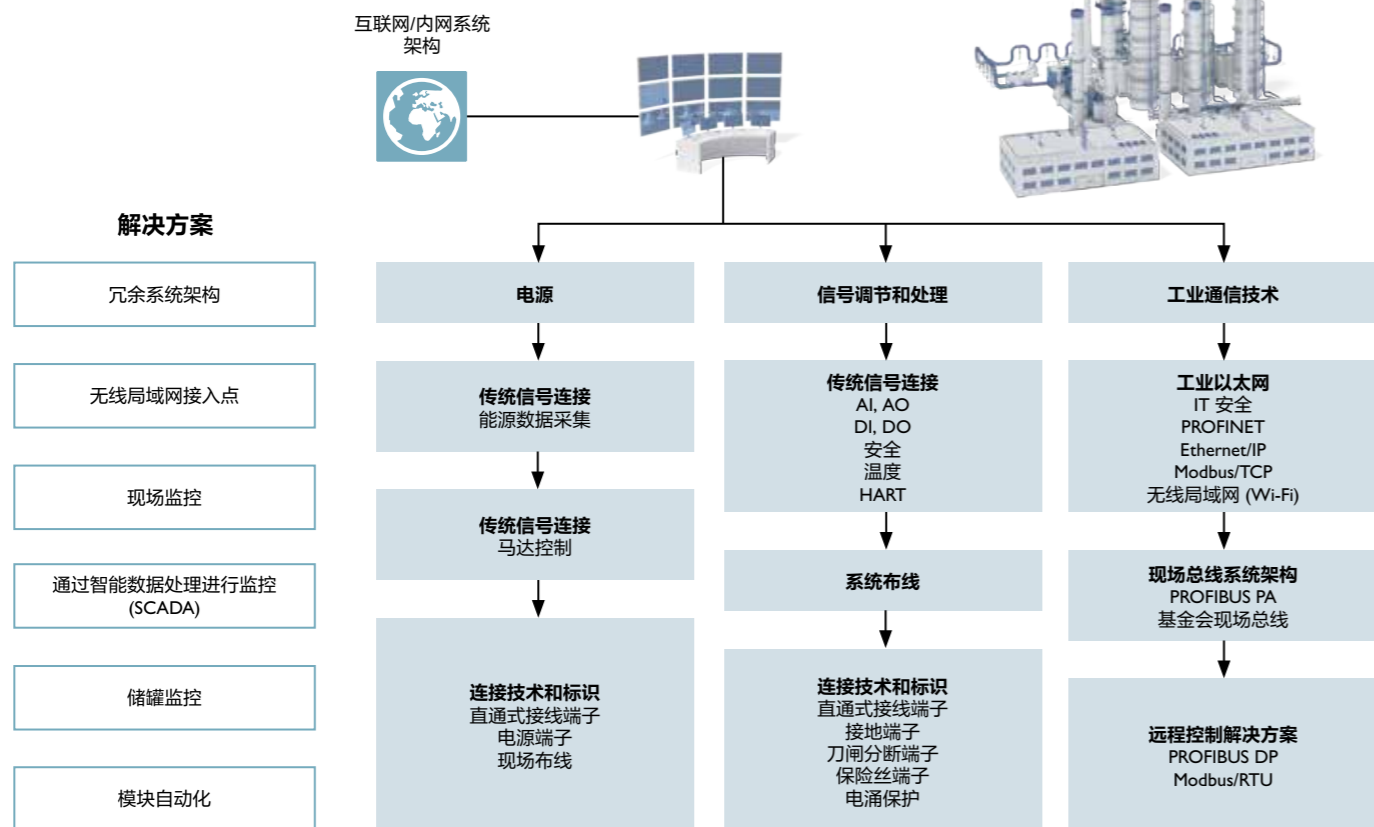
互联网/内网系统架构

解决方案

冗余系统架构

无线局域网接入点

现场监控

通过智能数据处理进行监控 (SCADA)

储罐监控

模块自动化

电源

传统信号连接
能源数据采集

传统信号连接
马达控制

连接技术和标识
直通式接线端子
电源端子
现场布线

信号调节和处理

传统信号连接
AI, AO
DI, DO
安全
温度
HART

系统布线

连接技术和标识
直通式接线端子
接地端子
刀闸分断端子
保险丝端子
电涌保护

工业通信技术

工业以太网
IT 安全
PROFINET
Ethernet/IP
Modbus/TCP
无线局域网 (Wi-Fi)

现场总线系统架构
PROFIBUS PA
基金会现场总线

远程控制解决方案
PROFIBUS DP
Modbus/RTU